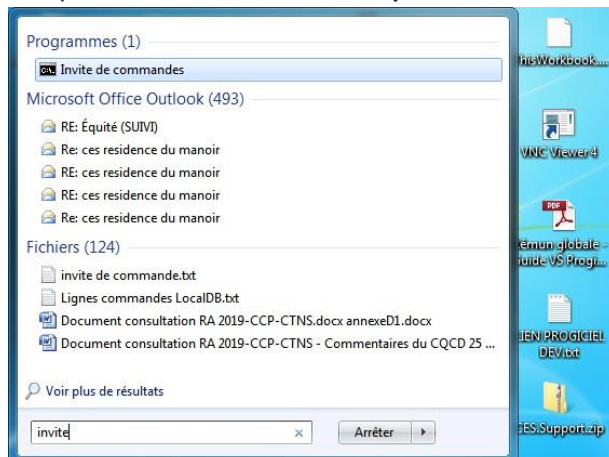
Programmes (1)
Invite de commandes
Microsoft Office Outlook (493)
RE: Équité (SUIVI)
Re: ces residence du manoir
RE: ces residence du manoir
RE: ces residence du manoir
Re: ces residence du manoir
Fichiers (124)
invite de commande.txt
Lignes commandes LocalDB.txt
Document consultation RA 2019-CCP-CTNS.docx annexeD1.docx
Document consultation RA 2019-CCP-CTNS - Commentaires du CQCD 25 ...
Voir plus de résultats
invite
×
Arrêter
hisWorkbook...
VNC Viewer 4
PDF
émun globale - uide VS Progi...
IEN PROGICIEL DEV.txt
ES Support.zip